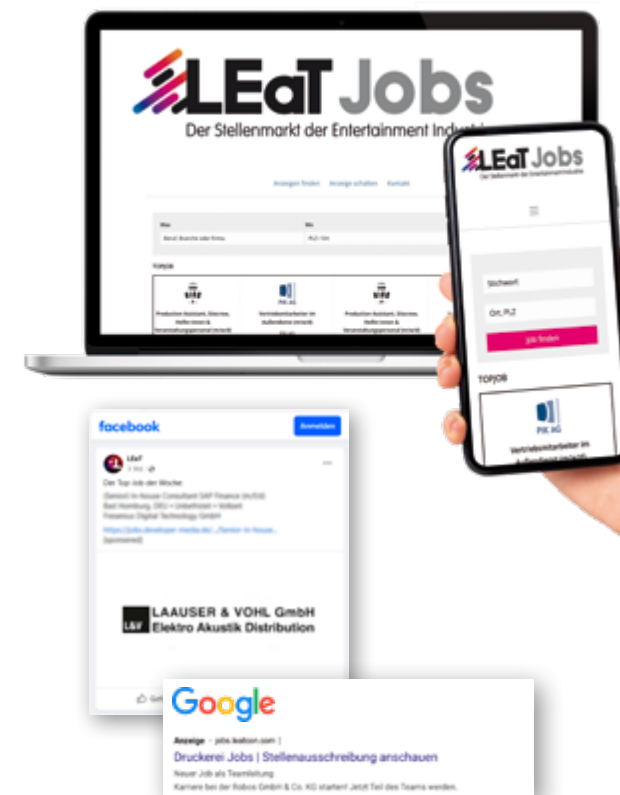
LEaT Jobs
Der Stellenmarkt der Entertainment Indu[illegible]

Anzeigen finden Anzeige schalten Kontakt

Was Wo
Beruf, Branche oder Firma PLZ / Ort

TOPJOB

Production Assistant, Sitecrew, Helfer innen & Veranstaltungspersonal (m/w/d)
PIK AG
Vertriebsmitarbeiter im Außendienst (m/w/d)
Production Assistant, Sitecrew, Helfer innen & Veranstaltungspersonal (m/w/d)

LEaT Jobs
Der Stellenmarkt der Entertainment Industrie

Stichwort
Ort, PLZ
Job finden

TOPJOB
PIK AG
Vertriebsmitarbeiter im Außendienst (m/w/d)

facebook
Anmelden

LEaT
3 Std.
Der Top Job der Woche:
(Senior) In-house Consultant SAP Finance (m/f/d)
Bad Homburg, DE • Unbefristet • Vollzeit
Fresenius Digital Technology GmbH
https://jobs.developer-media.de/.../Senior-In-house...
[sponsored]

L&V
LAAUSER & VOHL GmbH
Elektro Akustik Distribution

Gef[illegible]

Google
Anzeige · jobs.leatcon.com ⋮
Druckerei Jobs | Stellenausschreibung anschauen
Neuer Job als Teamleitung
Karriere bei der Robos GmbH & Co. KG startenl Jetzt Teil des Teams werden.